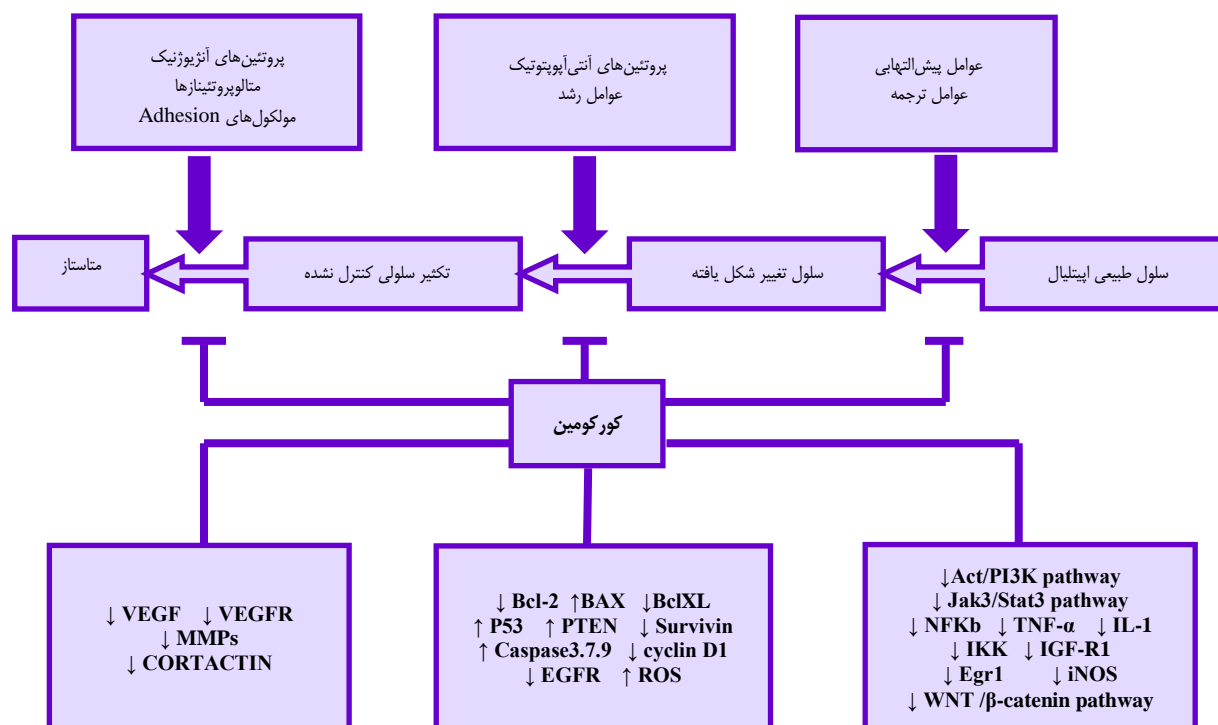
پروتئین‌های آنژیوژنیک
متالوپروتئینازها
مولکول‌های Adhesion

پروتئین‌های آنتی‌آپوپتوتیک
عوامل رشد

عوامل پیش‌التهابی
عوامل ترجمه

متاستاز

تکثیر سلولی کنترل نشده

سلول تغییر شکل یافته

سلول طبیعی اپیتلیال

کورکومین

↓ VEGF ↓ VEGFR
↓ MMPs
↓ CORTACTIN

↓ Bcl-2 ↑BAX ↓BclXL
↑ P53 ↑ PTEN ↓ Survivin
↑ Caspase3.7.9 ↓ cyclin D1
↓ EGFR ↑ ROS

↓Act/PI3K pathway
↓ Jak3/Stat3 pathway
↓ NFKb ↓ TNF-α ↓ IL-1
↓ IKK ↓ IGF-R1
↓ Egr1 ↓ iNOS
↓ WNT /β-catenin pathway